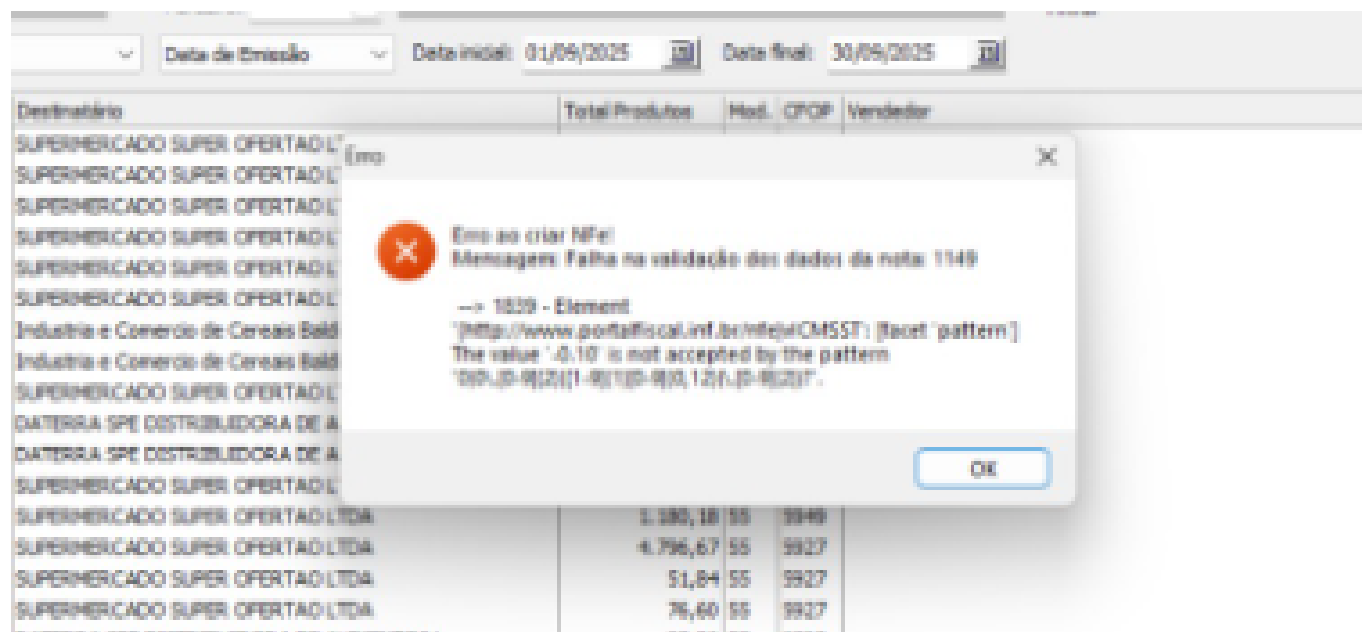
Data de Emissão

Data inicial: 01/06/2025

Data final: 30/06/2025

| Destinatário | Total Produtos | Mod. | CFOP | Vendedor |
|---|---|---|---|---|
| SUPERMERCADO SUPER OFERTAO L' | | | | |
| SUPERMERCADO SUPER OFERTAO L' | | | | |
| SUPERMERCADO SUPER OFERTAO L' | | | | |
| SUPERMERCADO SUPER OFERTAO L' | | | | |
| SUPERMERCADO SUPER OFERTAO L' | | | | |
| SUPERMERCADO SUPER OFERTAO L' | | | | |
| Industria e Comercio de Cereais Bald | | | | |
| Industria e Comercio de Cereais Bald | | | | |
| SUPERMERCADO SUPER OFERTAO L' | | | | |
| DATERRA SPE DISTRIBUIDORA DE A | | | | |
| DATERRA SPE DISTRIBUIDORA DE A | | | | |
| SUPERMERCADO SUPER OFERTAO L' | | | | |
| SUPERMERCADO SUPER OFERTAO LTDA | 1.180,18 | 55 | 5949 | |
| SUPERMERCADO SUPER OFERTAO LTDA | 4.796,67 | 55 | 5927 | |
| SUPERMERCADO SUPER OFERTAO LTDA | 51,84 | 55 | 5927 | |
| SUPERMERCADO SUPER OFERTAO LTDA | 76,60 | 55 | 5927 | |

Erro

Erro ao criar NFe!
Mensagem: Falha na validação dos dados da nota: 1149

--> 1839 - Element
'{http://www.portalfiscal.inf.br/nfe}vICMSST': [facet 'pattern']
The value '-0.10' is not accepted by the pattern
'0|0\.[0-9]{2}|[1-9]{1}[0-9]{0,12}(\.[0-9]{2})?'.

OK